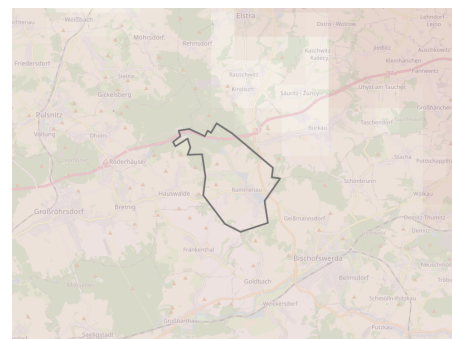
Weißbach
Elstra
Dürrröhrsdorf
Möhrsdorf
Rehnsdorf
Kaschwitz
Kuckau
Friedersdorf
Rauschwitz
Gickelsberg
Kindisch
Säuritz
Pulsnitz
Uhyst am Taucher
Röderhäuser
Burkau
Taschendorf
Hauswalde
Rammenau
Großröhrsdorf
Bretnig
Geißmannsdorf
Bischofswerda
Frankenthal
Goldbach
Belmsdorf
Großharthau